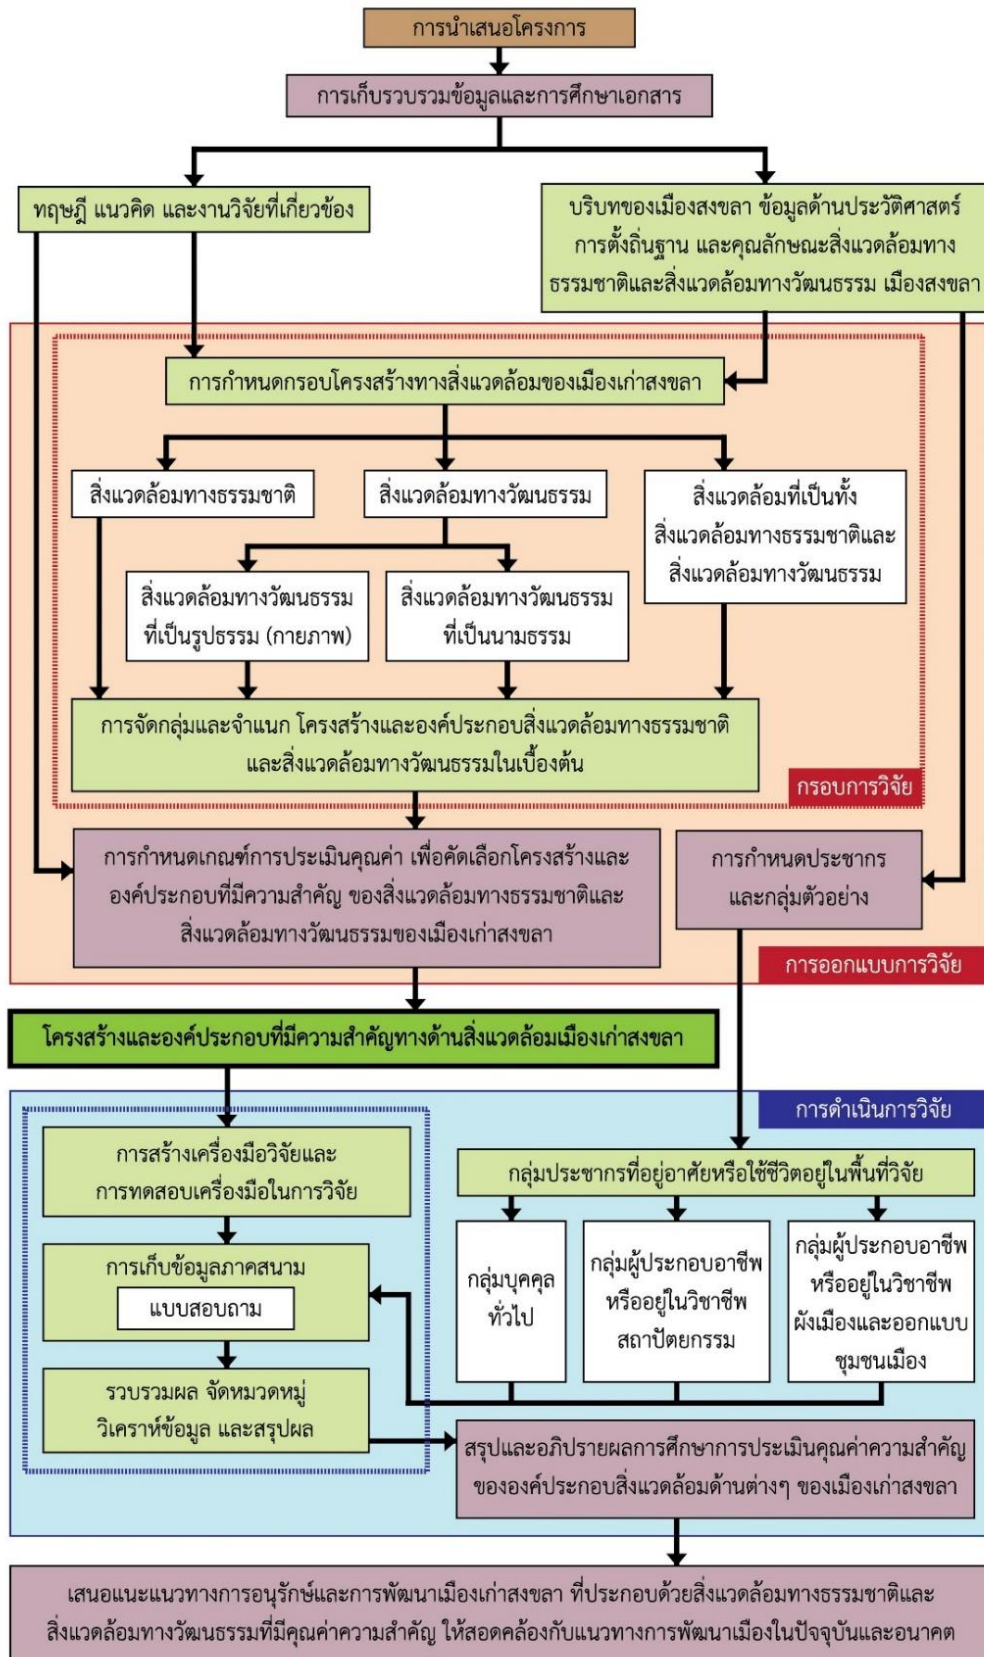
การนำเสนอโครงการ

การเก็บรวบรวมข้อมูลและการศึกษาเอกสาร

ทฤษฎี แนวคิด และงานวิจัยที่เกี่ยวข้อง

บริบทของเมืองสงขลา ข้อมูลด้านประวัติศาสตร์ การตั้งถิ่นฐาน และคุณลักษณะสิ่งแวดล้อมทางธรรมชาติและสิ่งแวดล้อมทางวัฒนธรรม เมืองสงขลา

การกำหนดกรอบโครงสร้างทางสิ่งแวดล้อมของเมืองเก่าสงขลา

สิ่งแวดล้อมทางธรรมชาติ

สิ่งแวดล้อมทางวัฒนธรรม

สิ่งแวดล้อมที่เป็นทั้ง สิ่งแวดล้อมทางธรรมชาติและ สิ่งแวดล้อมทางวัฒนธรรม

สิ่งแวดล้อมทางวัฒนธรรม ที่เป็นรูปธรรม (กายภาพ)

สิ่งแวดล้อมทางวัฒนธรรม ที่เป็นนามธรรม

การจัดกลุ่มและจำแนก โครงสร้างและองค์ประกอบสิ่งแวดล้อมทางธรรมชาติ และสิ่งแวดล้อมทางวัฒนธรรมในเบื้องต้น

กรอบการวิจัย

การกำหนดเกณฑ์การประเมินคุณค่า เพื่อคัดเลือกโครงสร้างและองค์ประกอบที่มีความสำคัญ ของสิ่งแวดล้อมทางธรรมชาติและสิ่งแวดล้อมทางวัฒนธรรมของเมืองเก่าสงขลา

การกำหนดประชากร และกลุ่มตัวอย่าง

การออกแบบการวิจัย

โครงสร้างและองค์ประกอบที่มีความสำคัญทางด้านสิ่งแวดล้อมเมืองเก่าสงขลา

การดำเนินการวิจัย

การสร้างเครื่องมือวิจัยและ การทดสอบเครื่องมือในการวิจัย

กลุ่มประชากรที่อยู่อาศัยหรือใช้ชีวิตอยู่ในพื้นที่วิจัย

การเก็บข้อมูลภาคสนาม

แบบสอบถาม

กลุ่มบุคคล ทั่วไป

กลุ่มผู้ประกอบอาชีพ หรืออยู่ในวิชาชีพ สถาปัตยกรรม

กลุ่มผู้ประกอบอาชีพ หรืออยู่ในวิชาชีพ ผังเมืองและออกแบบ ชุมชนเมือง

รวบรวมผล จัดหมวดหมู่ วิเคราะห์ข้อมูล และสรุปผล

สรุปและอภิปรายผลการศึกษาการประเมินคุณค่าความสำคัญ ขององค์ประกอบสิ่งแวดล้อมด้านต่างๆ ของเมืองเก่าสงขลา

เสนอแนะแนวทางการอนุรักษ์และการพัฒนาเมืองเก่าสงขลา ที่ประกอบด้วยสิ่งแวดล้อมทางธรรมชาติและสิ่งแวดล้อมทางวัฒนธรรมที่มีคุณค่าความสำคัญ ให้สอดคล้องกับแนวทางการพัฒนาเมืองในปัจจุบันและอนาคต